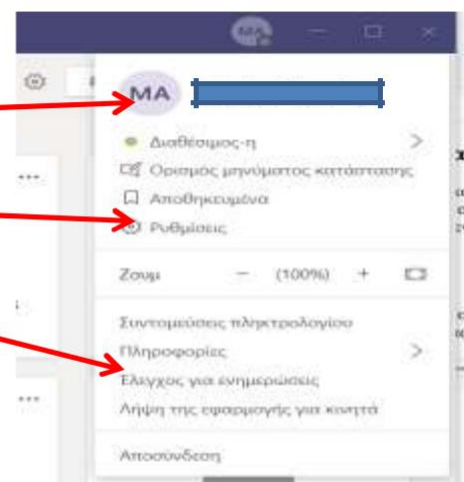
MA

MA

Διαθέσιμος-η

Ορισμός μηνύματος κατάστασης

Αποθηκευμένα

Ρυθμίσεις

Ζουμ — (100%) +

Συντομεύσεις πληκτρολογίου

Πληροφορίες

Έλεγχος για ενημερώσεις

Λήψη της εφαρμογής για κινητά

Αποσύνδεση